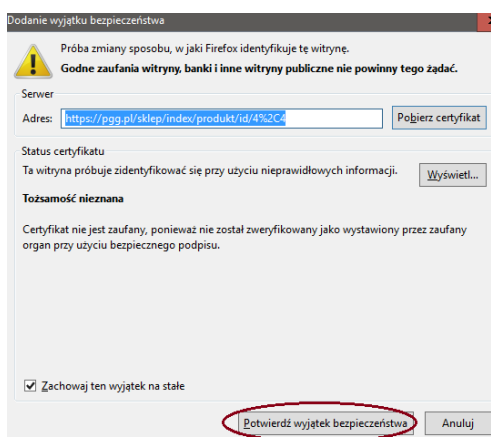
Dodanie wyjątku bezpieczeństwa

Próba zmiany sposobu, w jaki Firefox identyfikuje tę witrynę.
Godne zaufania witryny, banki i inne witryny publiczne nie powinny tego żądać.

Serwer

Adres: https://pgg.pl/sklep/index/produkt/id/4%2C4

Pobierz certyfikat

Status certyfikatu

Ta witryna próbuje zidentyfikować się przy użyciu nieprawidłowych informacji.

Wyświetl...

Tożsamość nieznana

Certyfikat nie jest zaufany, ponieważ nie został zweryfikowany jako wystawiony przez zaufany organ przy użyciu bezpiecznego podpisu.

Zachowaj ten wyjątek na stałe

Potwierdź wyjątek bezpieczeństwa

Anuluj